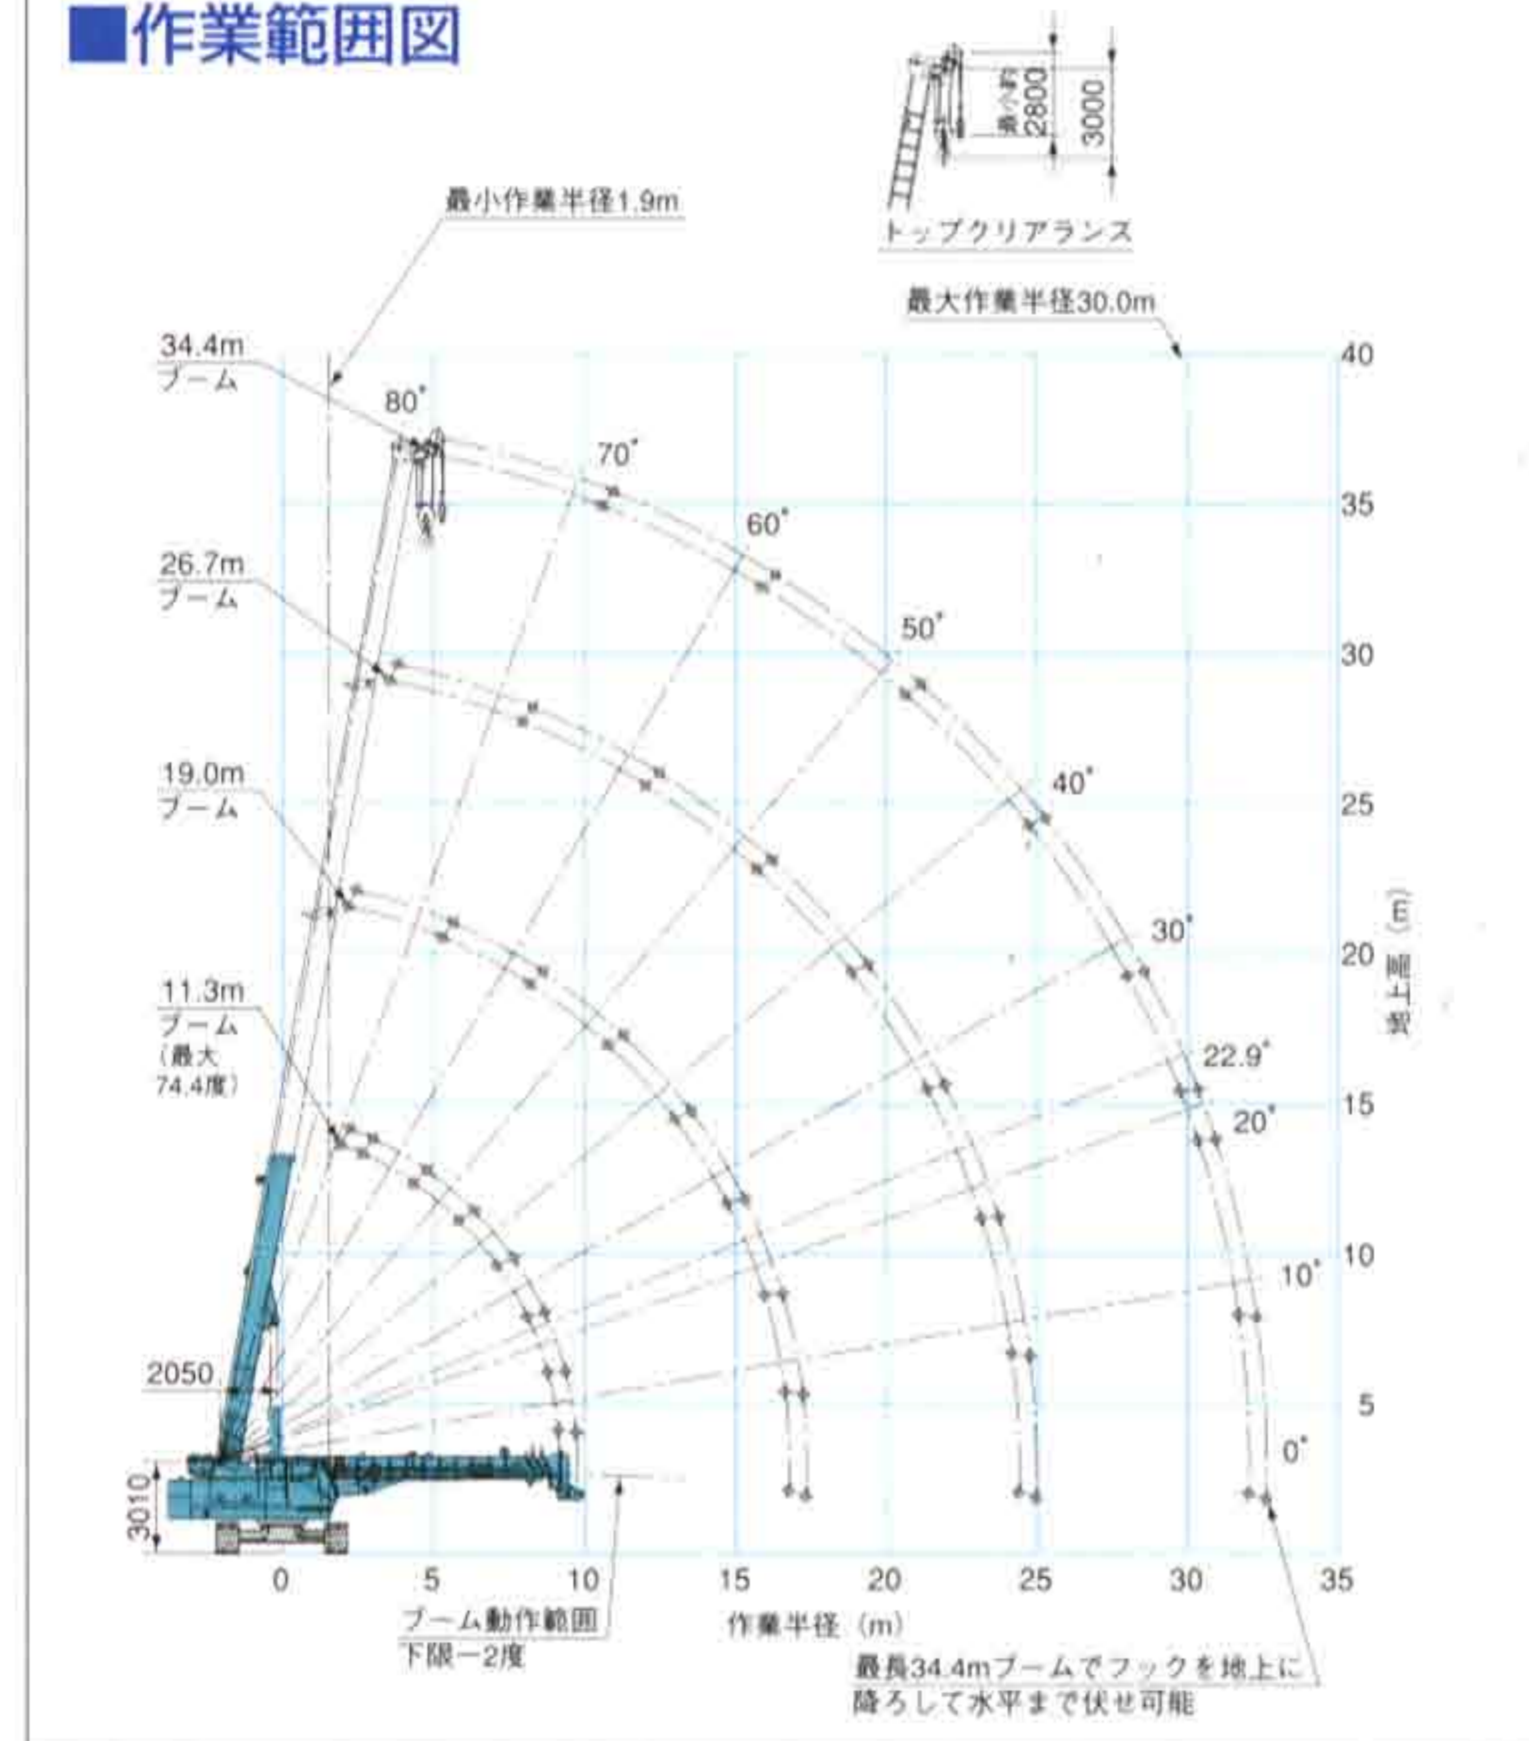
■作業範囲図

最小約2800
3000
トップクリアランス

最小作業半径1.9m

最大作業半径30.0m

34.4m ブーム
80°
70°
60°
50°
26.7m ブーム
40°
19.0m ブーム
30°
11.3m ブーム (最大74.4度)
22.9°
20°
10°
0°
2050
3010

40
35
30
25
20
15
10
5
揚程 (m)

0
5
10
15
20
25
30
35
作業半径 (m)

ブーム動作範囲 下限−2度

最長34.4mブームでフックを地上に降ろして水平まで伏せ可能